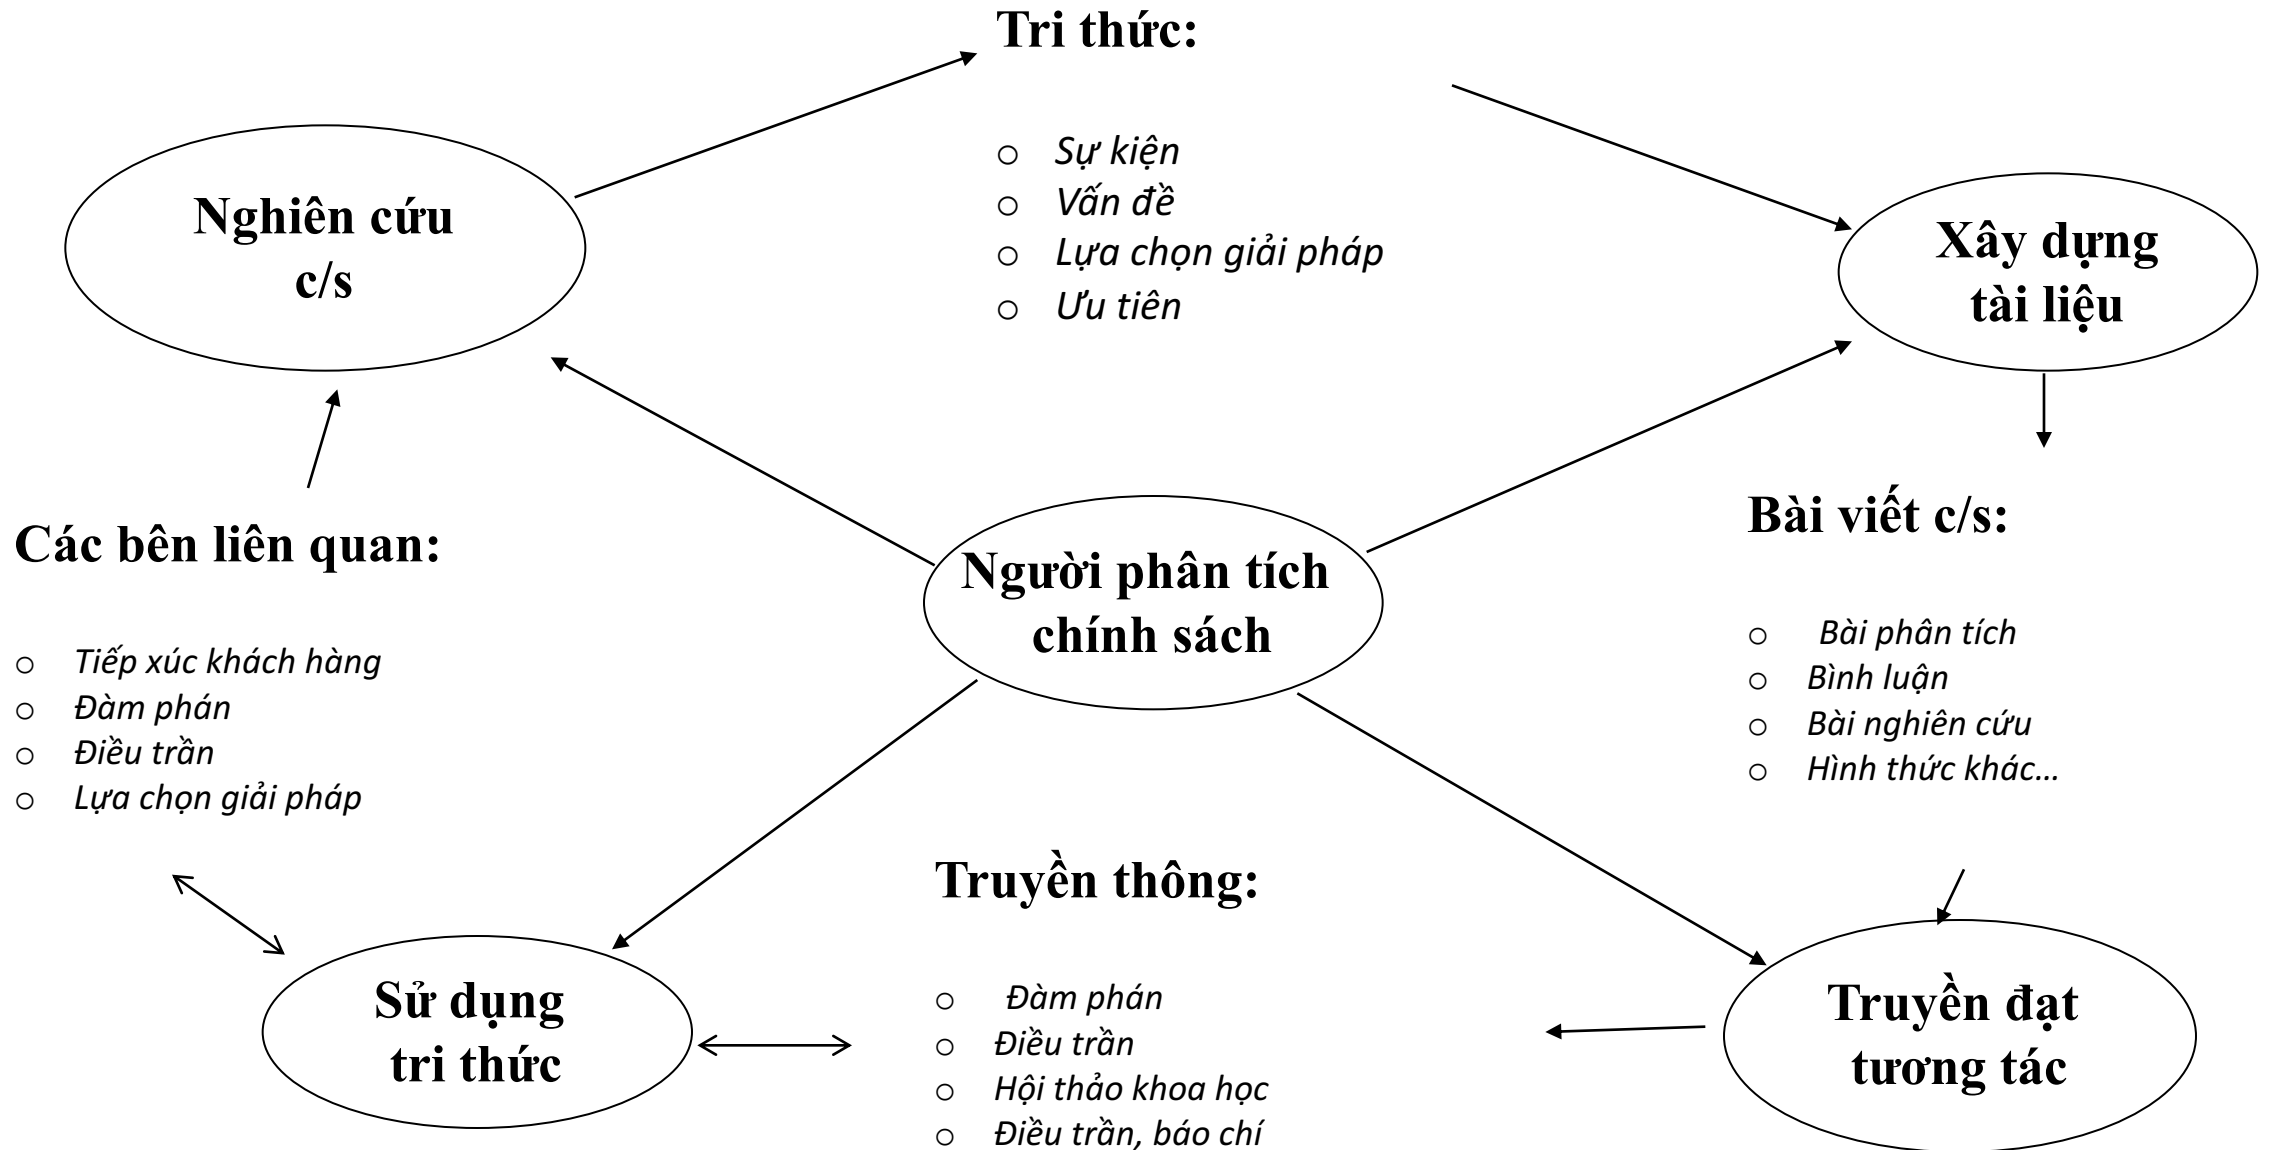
Tri thức:

- Sự kiện
- Vấn đề
- Lựa chọn giải pháp
- Ưu tiên

Nghiên cứu c/s

Xây dựng tài liệu

Các bên liên quan:

- Tiếp xúc khách hàng
- Đàm phán
- Điều trần
- Lựa chọn giải pháp

Người phân tích chính sách

Bài viết c/s:

- Bài phân tích
- Bình luận
- Bài nghiên cứu
- Hình thức khác…

Truyền thông:

- Đàm phán
- Điều trần
- Hội thảo khoa học
- Điều trần, báo chí

Sử dụng tri thức

Truyền đạt tương tác